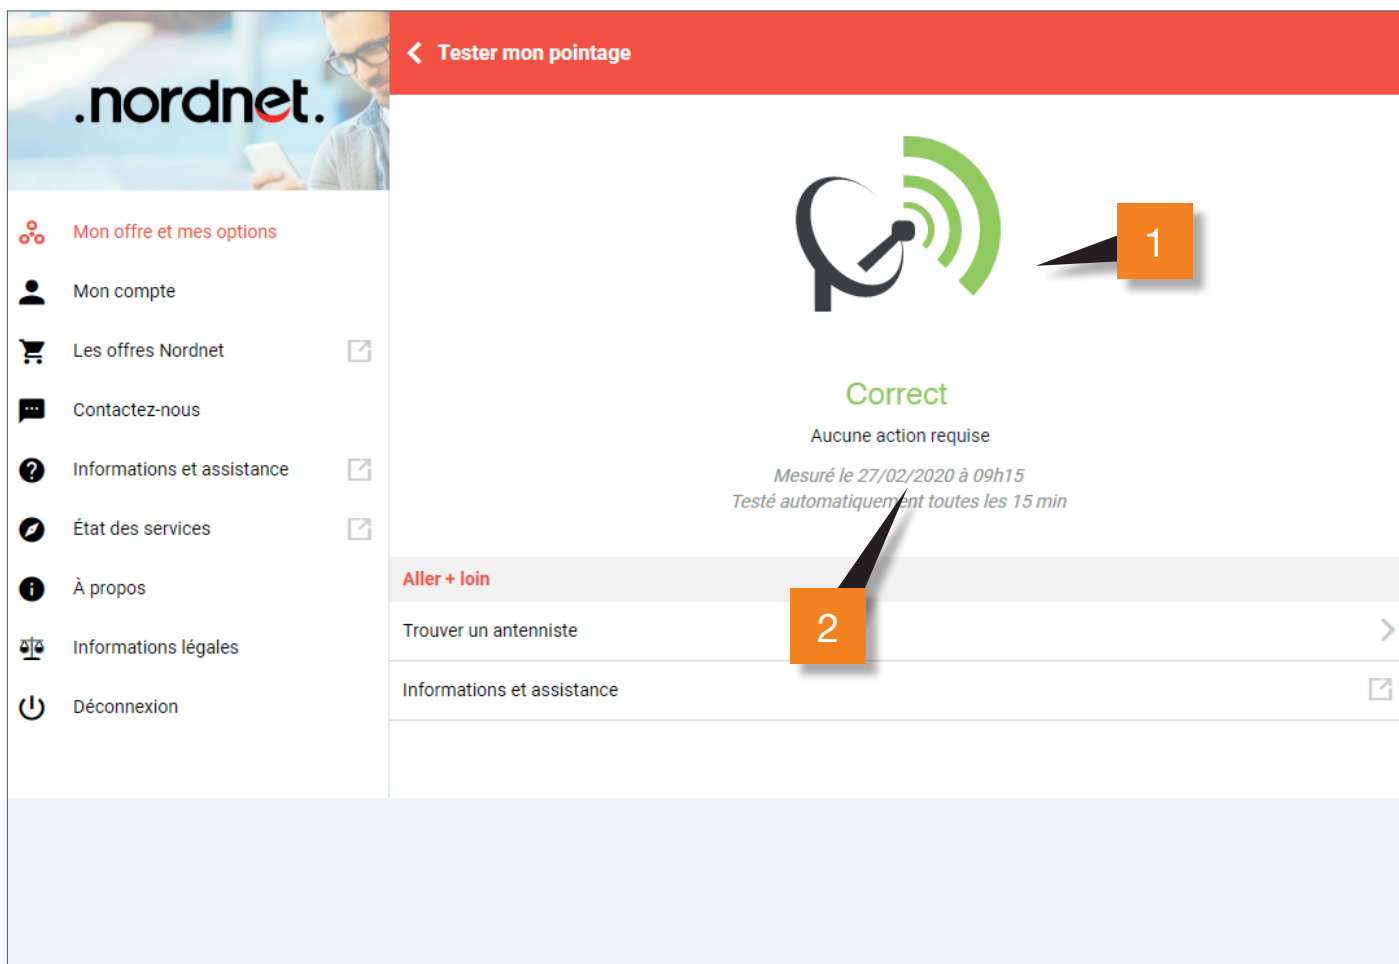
.nordnet.

Mon offre et mes options

Mon compte

Les offres Nordnet

Contactez-nous

Informations et assistance

État des services

À propos

Informations légales

Déconnexion

Tester mon pointage

1

Correct

Aucune action requise

Mesuré le 27/02/2020 à 09h15
Testé automatiquement toutes les 15 min

Aller + loin

2

Trouver un antenniste

Informations et assistance